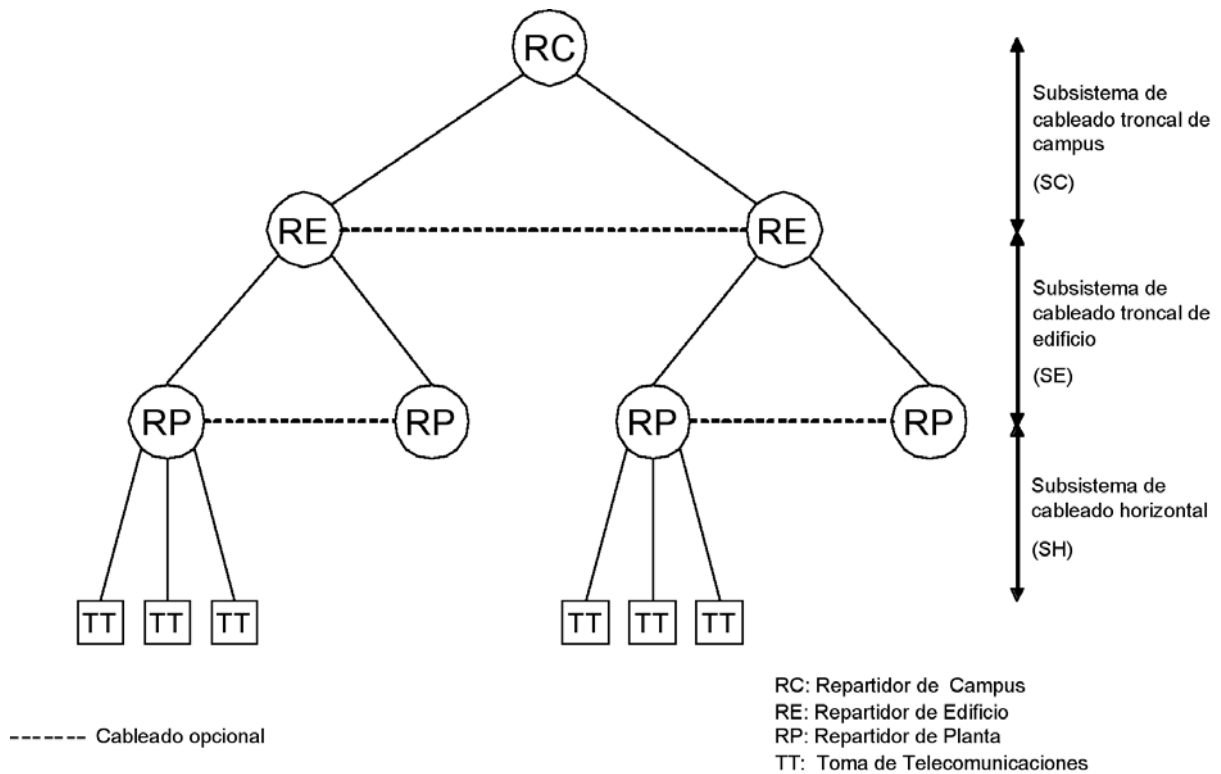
RC

RE RE

RP RP RP RP

TT TT TT TT TT TT

Subsistema de cableado troncal de campus

(SC)

Subsistema de cableado troncal de edificio

(SE)

Subsistema de cableado horizontal

(SH)

------- Cableado opcional

RC: Repartidor de Campus
RE: Repartidor de Edificio
RP: Repartidor de Planta
TT: Toma de Telecomunicaciones